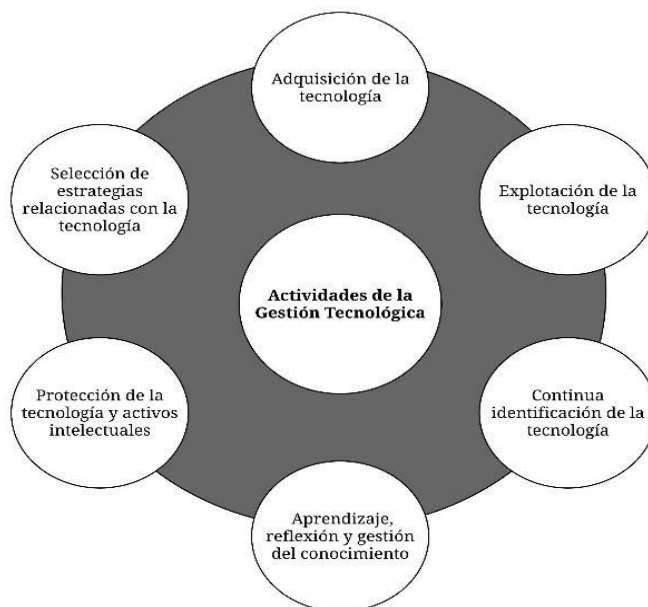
Adquisición de la tecnología

Explotación de la tecnología

Continua identificación de la tecnología

Aprendizaje, reflexión y gestión del conocimiento

Protección de la tecnología y activos intelectuales

Selección de estrategias relacionadas con la tecnología

Actividades de la Gestión Tecnológica